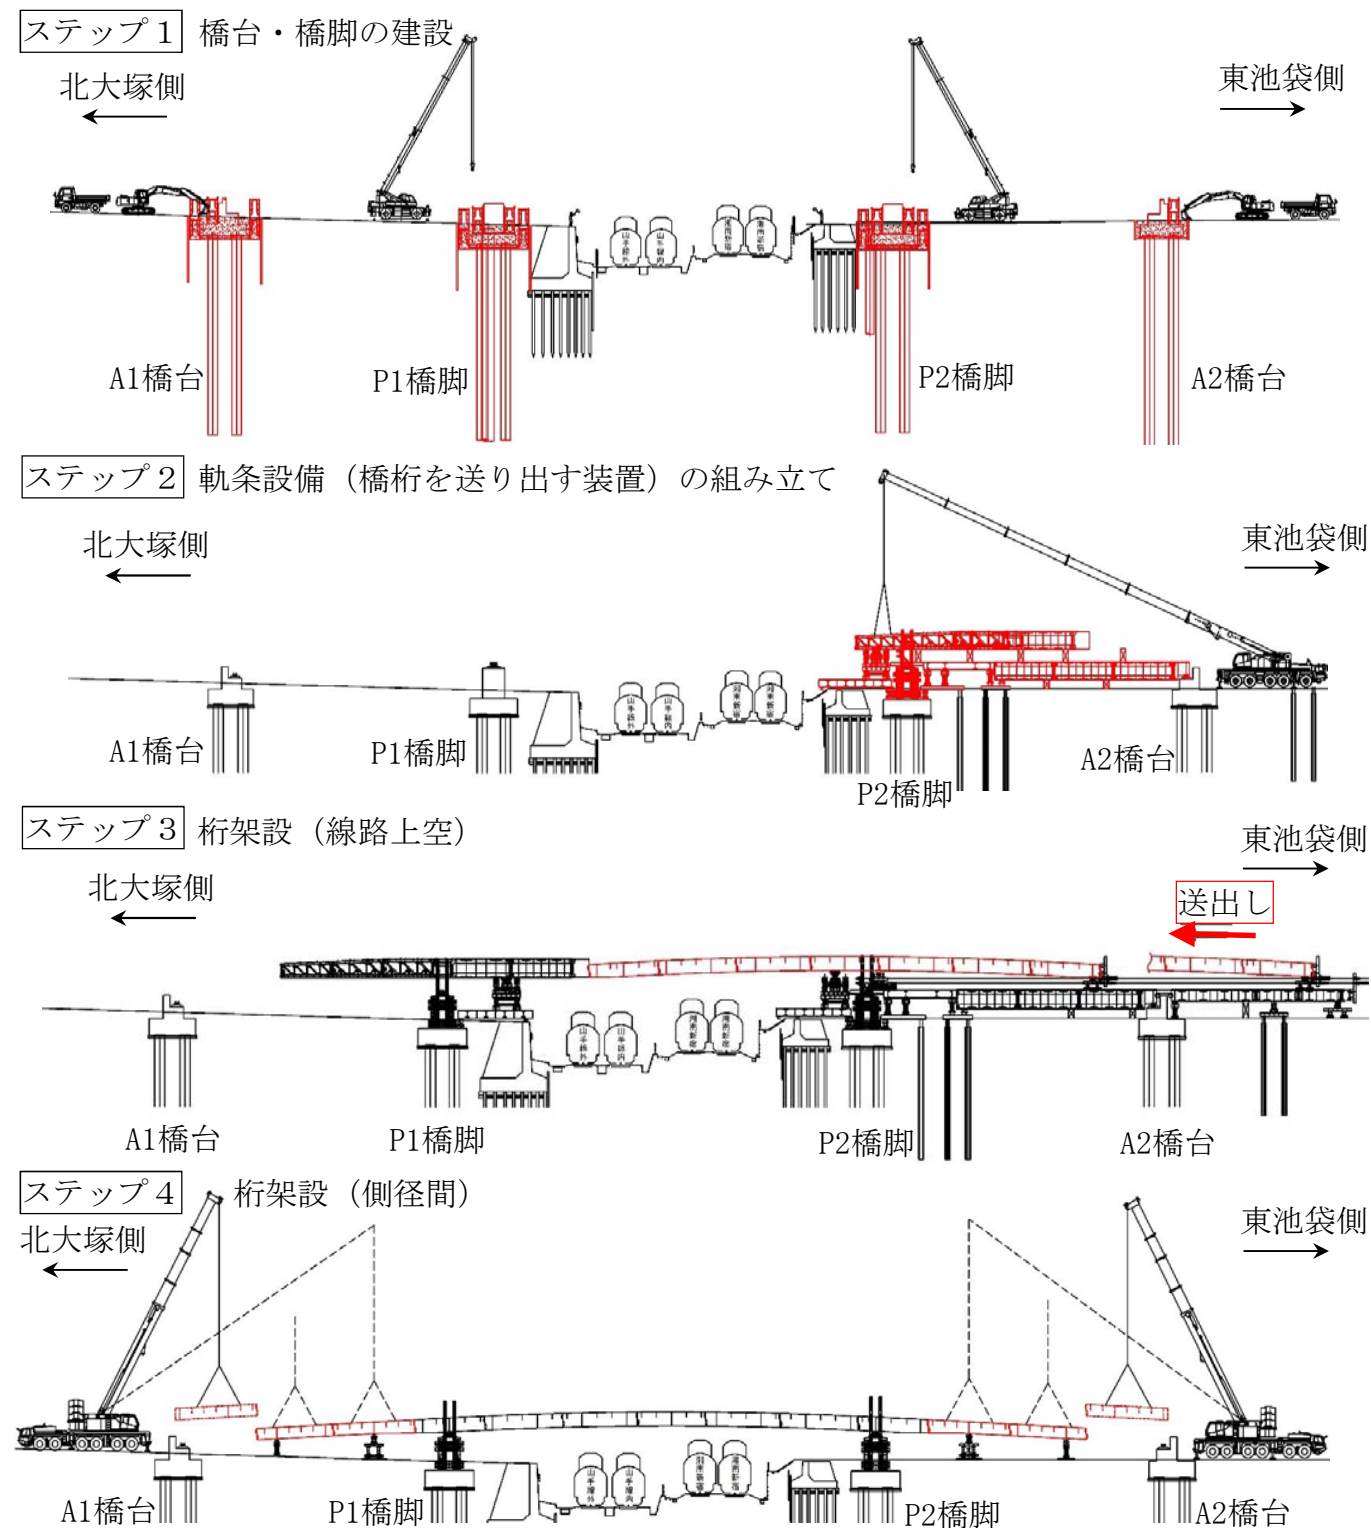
ステップ１ 橋台・橋脚の建設

北大塚側

東池袋側

A1橋台

P1橋脚

P2橋脚

A2橋台

ステップ２ 軌条設備（橋桁を送り出す装置）の組み立て

北大塚側

東池袋側

A1橋台

P1橋脚

P2橋脚

A2橋台

ステップ３ 桁架設（線路上空）

東池袋側

北大塚側

送出し

A1橋台

P1橋脚

P2橋脚

A2橋台

ステップ４ 桁架設（側径間）

北大塚側

東池袋側

A1橋台

P1橋脚

P2橋脚

A2橋台